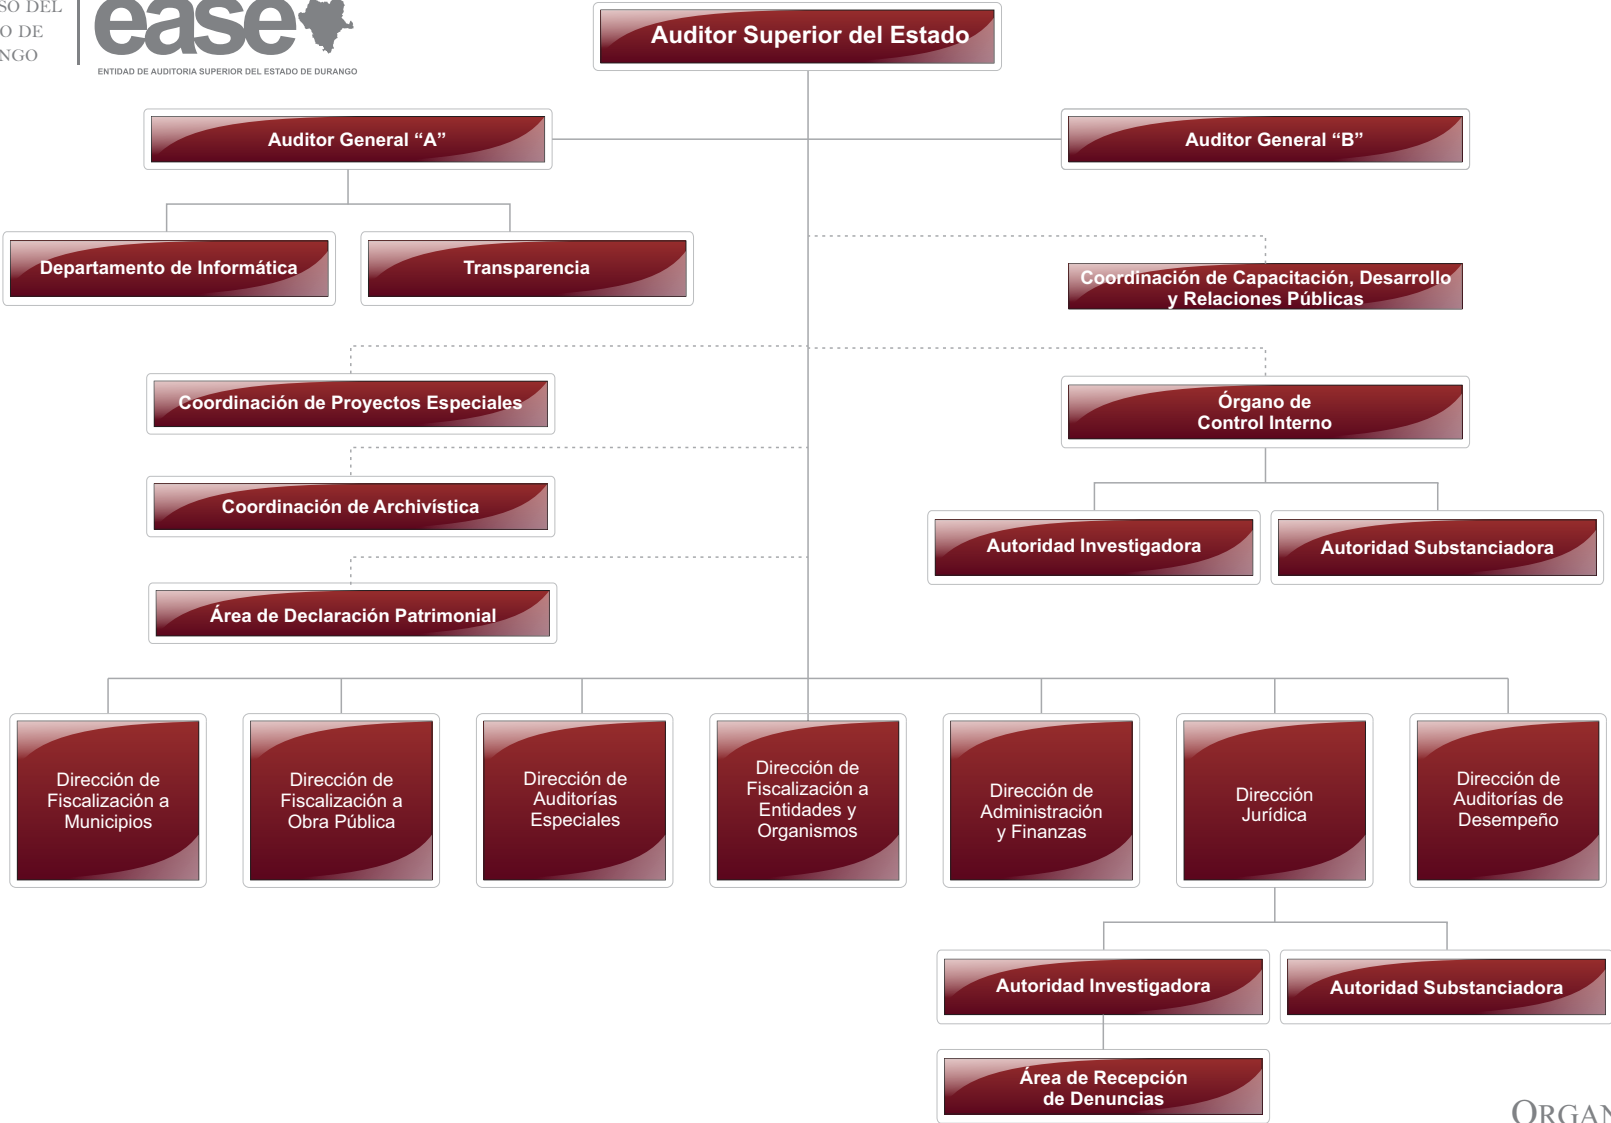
SO DEL
O DE
NGO

ease

ENTIDAD DE AUDITORIA SUPERIOR DEL ESTADO DE DURANGO

Auditor Superior del Estado

Auditor General “A”

Auditor General “B”

Departamento de Informática

Transparencia

Coordinación de Capacitación, Desarrollo y Relaciones Públicas

Coordinación de Proyectos Especiales

Órgano de Control Interno

Coordinación de Archivística

Autoridad Investigadora

Autoridad Substanciadora

Área de Declaración Patrimonial

Dirección de Fiscalización a Municipios

Dirección de Fiscalización a Obra Pública

Dirección de Auditorías Especiales

Dirección de Fiscalización a Entidades y Organismos

Dirección de Administración y Finanzas

Dirección Jurídica

Dirección de Auditorías de Desempeño

Autoridad Investigadora

Autoridad Substanciadora

Área de Recepción de Denuncias

ORGAN